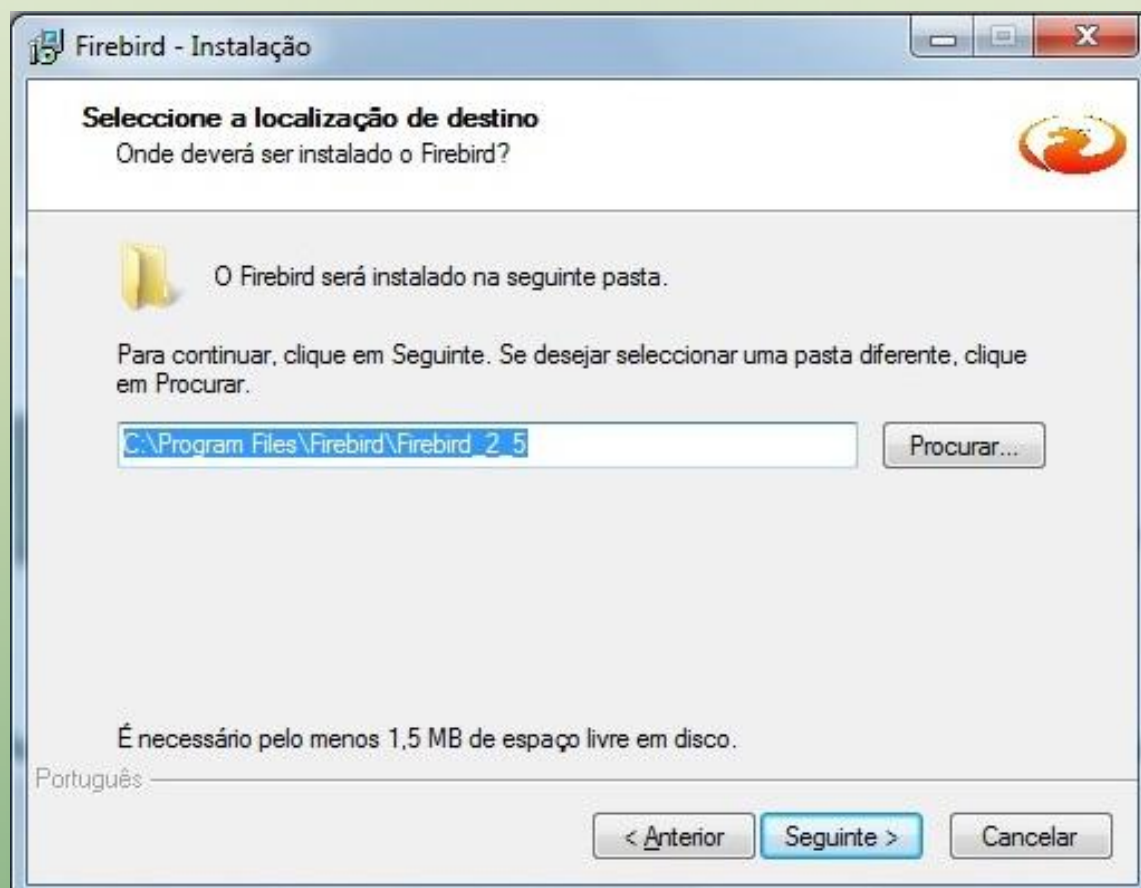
Firebird - Instalação

Seleccione a localização de destino
Onde deverá ser instalado o Firebird?

O Firebird será instalado na seguinte pasta.

Para continuar, clique em Seguinte. Se desejar seleccionar uma pasta diferente, clique em Procurar.

C:\Program Files\Firebird\Firebird_2_5

Procurar...

É necessário pelo menos 1,5 MB de espaço livre em disco.

Português

< Anterior

Seguinte >

Cancelar